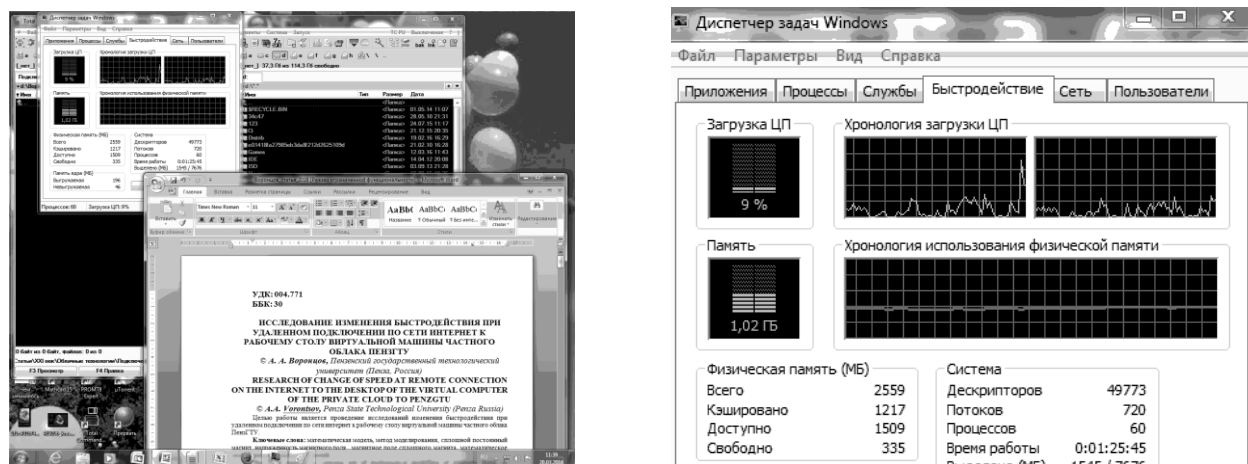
Диспетчер задач Windows

Файл Параметры Вид Справка

Приложения | Процессы | Службы | Быстродействие | Сеть | Пользователи

Загрузка ЦП
Хронология загрузки ЦП

9 %

Память
Хронология использования физической памяти

1,02 ГБ

Физическая память (МБ)

| | |
|---|---|
| Всего | 2559 |
| Кэшировано | 1217 |
| Доступно | 1509 |
| Свободно | 335 |

Система

| | |
|---|---|
| Дескрипторов | 49773 |
| Потоков | 720 |
| Процессов | 60 |
| Время работы | 0:01:25:45 |
| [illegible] | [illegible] |

УДК: 004.771
ББК: 30

ИССЛЕДОВАНИЕ ИЗМЕНЕНИЯ БЫСТРОДЕЙСТВИЯ ПРИ УДАЛЕННОМ ПОДКЛЮЧЕНИИ ПО СЕТИ ИНТЕРНЕТ К РАБОЧЕМУ СТОЛУ ВИРТУАЛЬНОЙ МАШИНЫ ЧАСТНОГО ОБЛАКА ПЕНЗГТУ
© А. А. Воронцов, Пензенский государственный технологический университет (Пенза, Россия)
RESEARCH OF CHANGE OF SPEED AT REMOTE CONNECTION ON THE INTERNET TO THE DESKTOP OF THE VIRTUAL COMPUTER OF THE PRIVATE CLOUD TO PENZGTU
© A. A. Vorontsov, Penza State Technological University (Penza Russia)
Целью работы является проведение исследований изменения быстродействия при удаленном подключении по сети интернет к рабочему столу виртуальной машины частного облака ПензГТУ
Ключевые слова: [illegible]